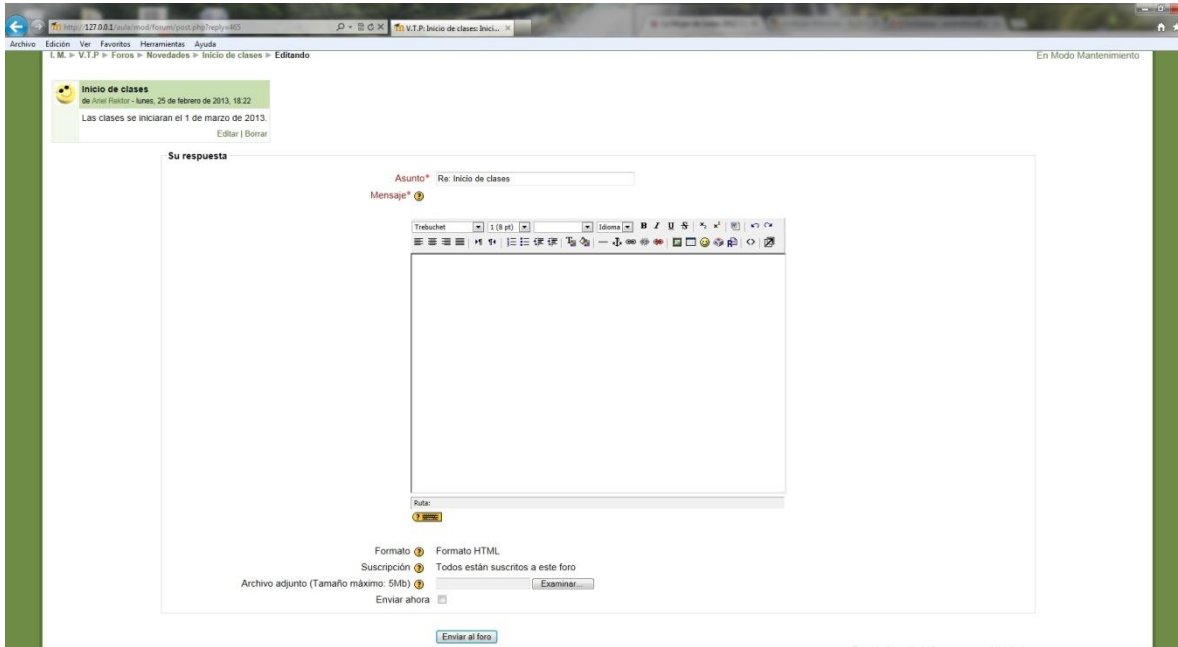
http://127.0.0.1/aula/mod/forum/post.php?reply=465

V.T.P: Inicio de clases: Inici... ×

Archivo Edición Ver Favoritos Herramientas Ayuda

I. M. ► V.T.P ► Foros ► Novedades ► Inicio de clases ► Editando

En Modo Mantenimiento

Inicio de clases
de Ariel Rektor - lunes, 25 de febrero de 2013, 18:22

Las clases se iniciaran el 1 de marzo de 2013.

Editar | Borrar

Su respuesta

Asunto* Re: Inicio de clases

Mensaje*

Trebuchet 1 (8 pt) Idioma B I U S

Ruta:

Formato Formato HTML

Suscripción Todos están suscritos a este foro

Archivo adjunto (Tamaño máximo: 5Mb) Examinar...

Enviar ahora

Enviar al foro